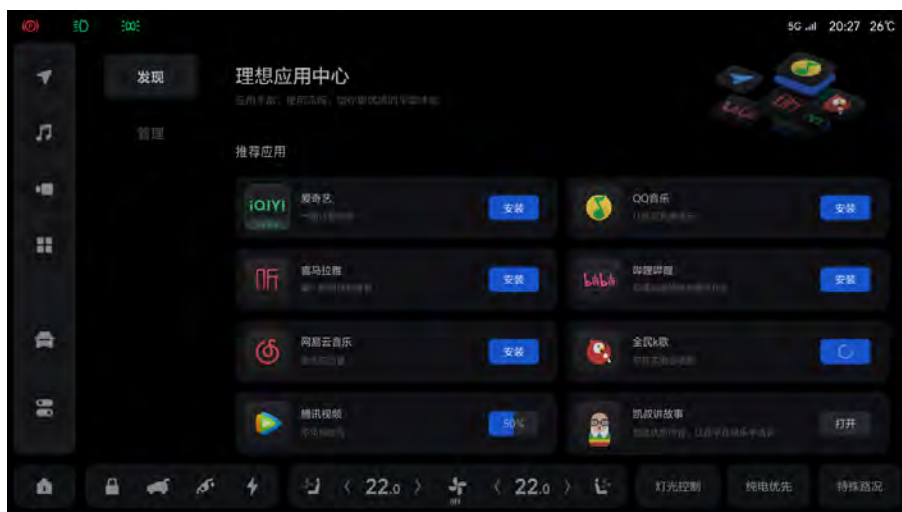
5G 20:27 26℃

发现

管理

理想应用中心

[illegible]

推荐应用

iQIYI

爱奇艺

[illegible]

安装

QQ音乐

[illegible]

安装

喜马拉雅

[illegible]

安装

哔哩哔哩

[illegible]

安装

网易云音乐

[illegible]

安装

全民k歌

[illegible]

腾讯视频

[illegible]

50%

凯叔讲故事

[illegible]

打开

22.0

22.0

灯光控制

纯电优先

特殊路况